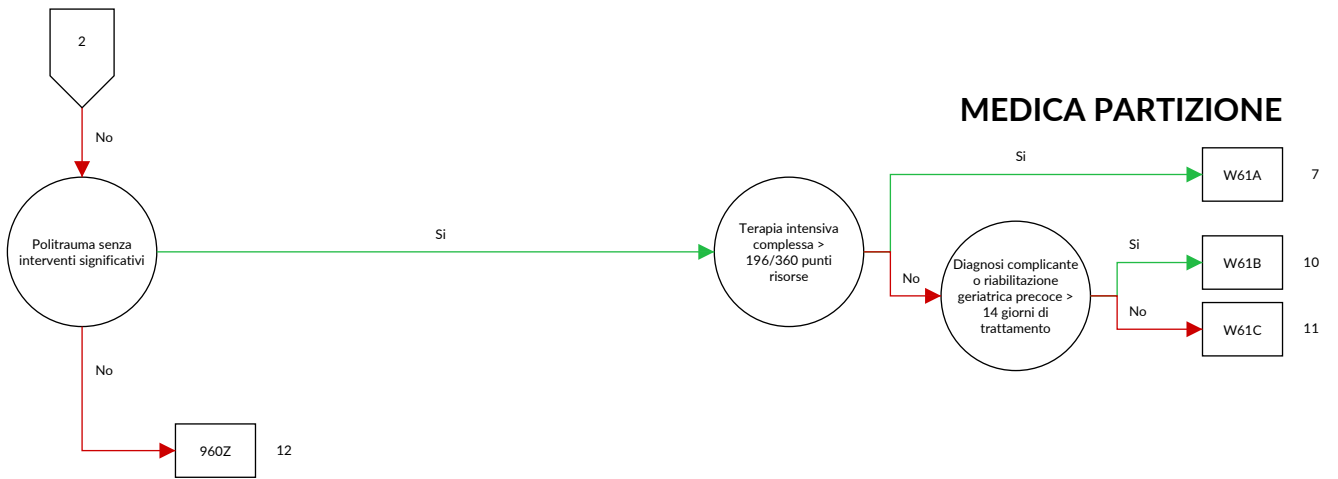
2

No

MEDICA PARTIZIONE

Politrauma senza interventi significativi

Si

Terapia intensiva complessa > 196/360 punti risorse

Si

W61A

7

No

Diagnosi complicante o riabilitazione geriatrica precoce > 14 giorni di trattamento

Si

W61B

10

No

W61C

11

No

960Z

12